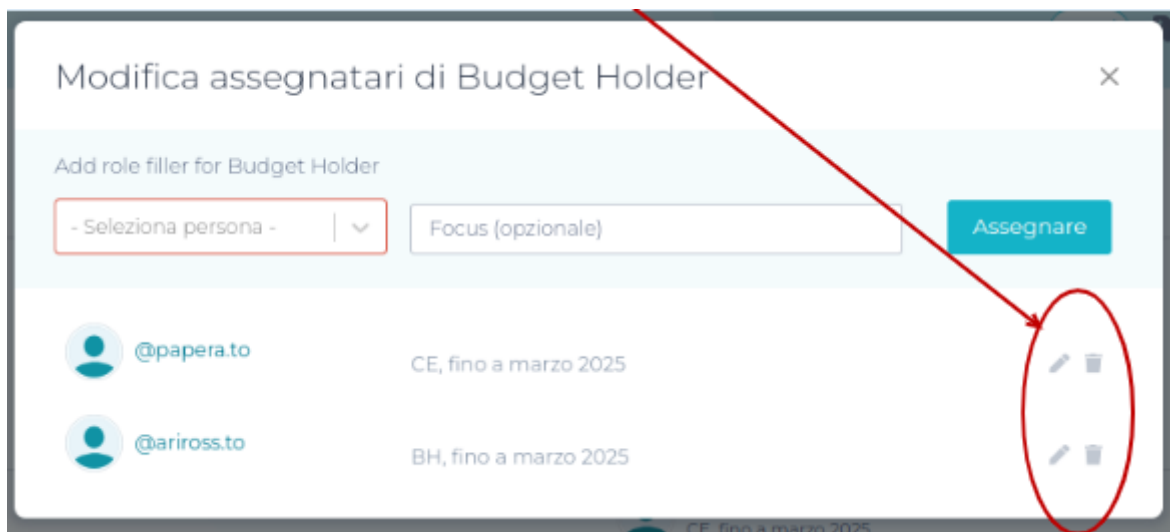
Modifica assegnatari di Budget Holder

×

Add role filler for Budget Holder

- Seleziona persona -

Focus (opzionale)

Assegnare

@papera.to

CE, fino a marzo 2025

@ariross.to

BH, fino a marzo 2025

CE, fino a marzo 2025